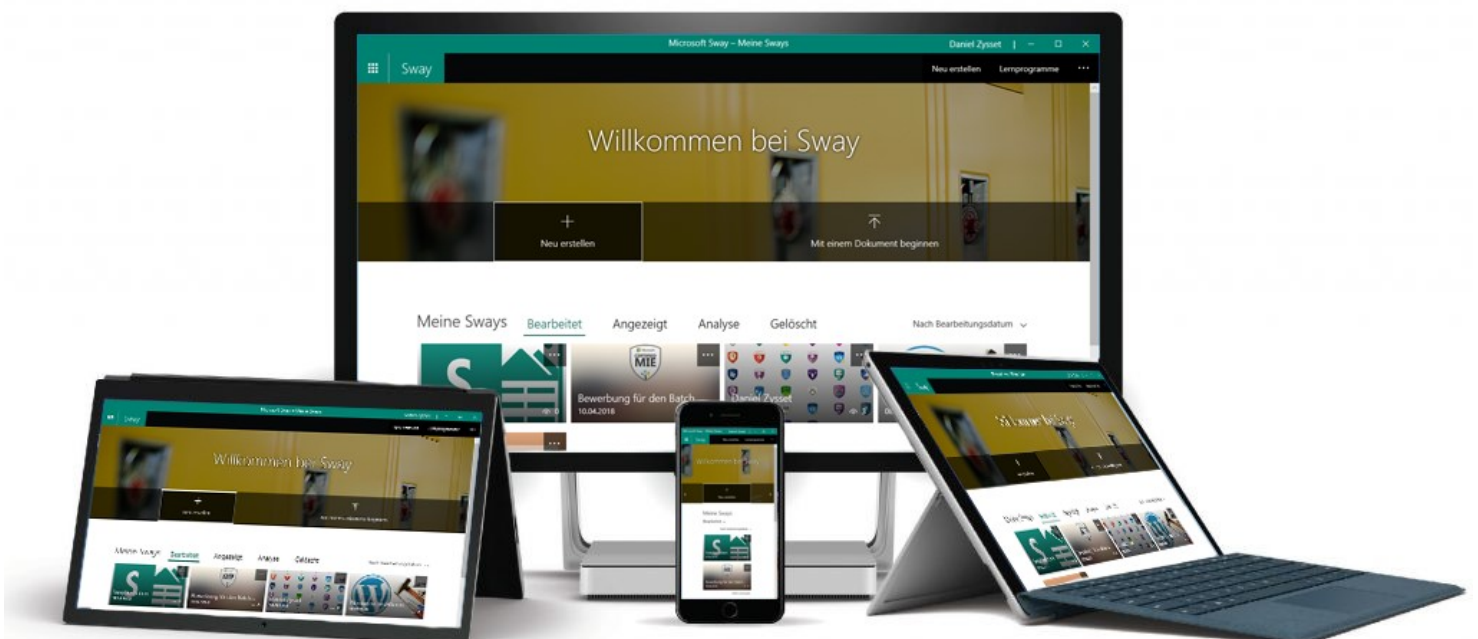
Microsoft Sway – Meine Sways

Daniel Zysset

Sway

Neu erstellen

Lernprogramme

...

Willkommen bei Sway

Neu erstellen

Mit einem Dokument beginnen

Meine Sways

Bearbeitet

Angezeigt

Analyse

Gelöscht

Nach Bearbeitungsdatum

MIE

Bewerbung für den Batch

10.04.2018

Daniel Zysset

Sway

Willkommen bei Sway

Meine Sways

Bearbeitet

Angezeigt

Analyse

Gelöscht

Willkommen bei Sway

Meine Sways

Willkommen bei Sway